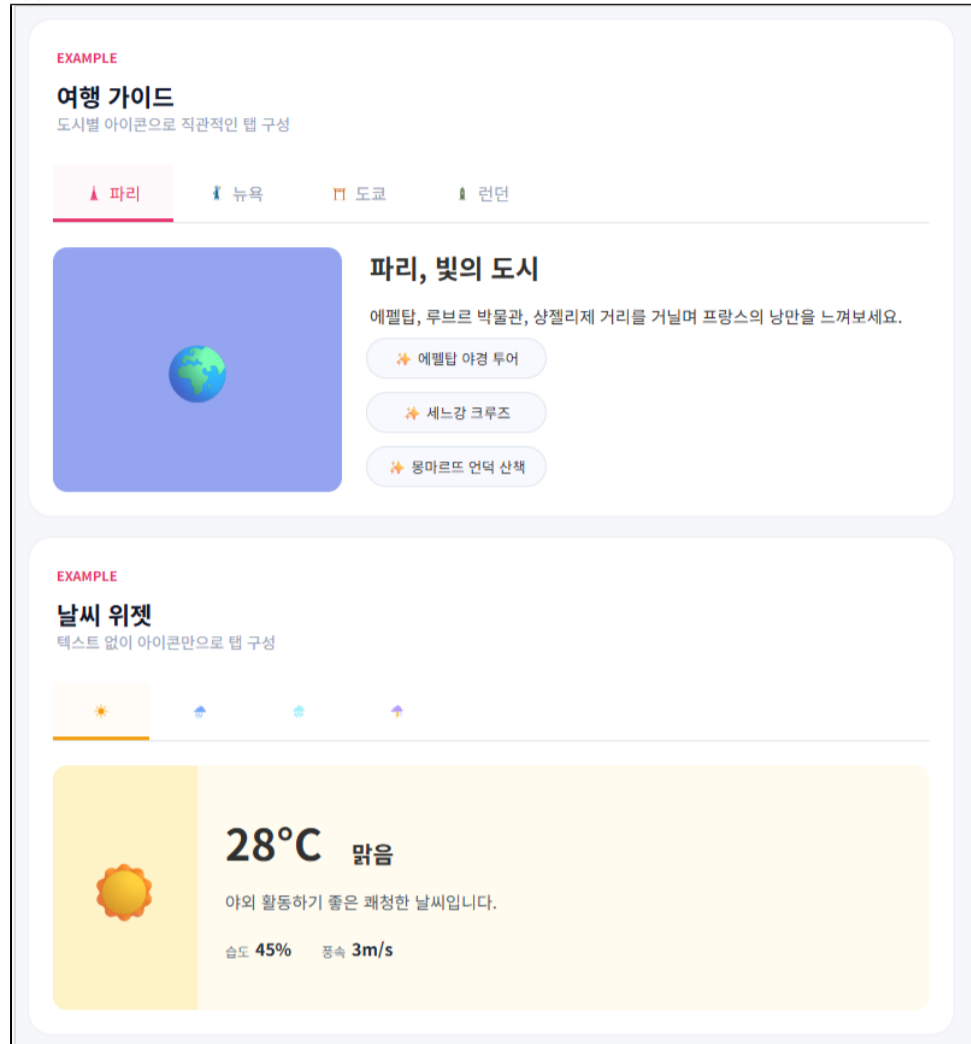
EXAMPLE

여행 가이드

도시별 아이콘으로 직관적인 탭 구성

파리 뉴욕 도쿄 런던

파리, 빛의 도시

에펠탑, 루브르 박물관, 샹젤리제 거리를 거닐며 프랑스의 낭만을 느껴보세요.

에펠탑 야경 투어

세느강 크루즈

몽마르뜨 언덕 산책

EXAMPLE

날씨 위젯

텍스트 없이 아이콘만으로 탭 구성

28°C 맑음

야외 활동하기 좋은 쾌청한 날씨입니다.

습도 45% 풍속 3m/s